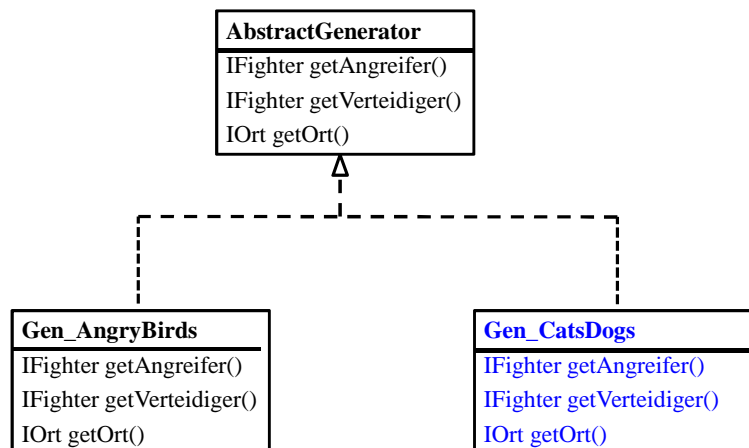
AbstractGenerator
IFighter getAngreifer()
IFighter getVerteidiger()
IOrt getOrt()

Gen_AngryBirds
IFighter getAngreifer()
IFighter getVerteidiger()
IOrt getOrt()

Gen_CatsDogs
IFighter getAngreifer()
IFighter getVerteidiger()
IOrt getOrt()